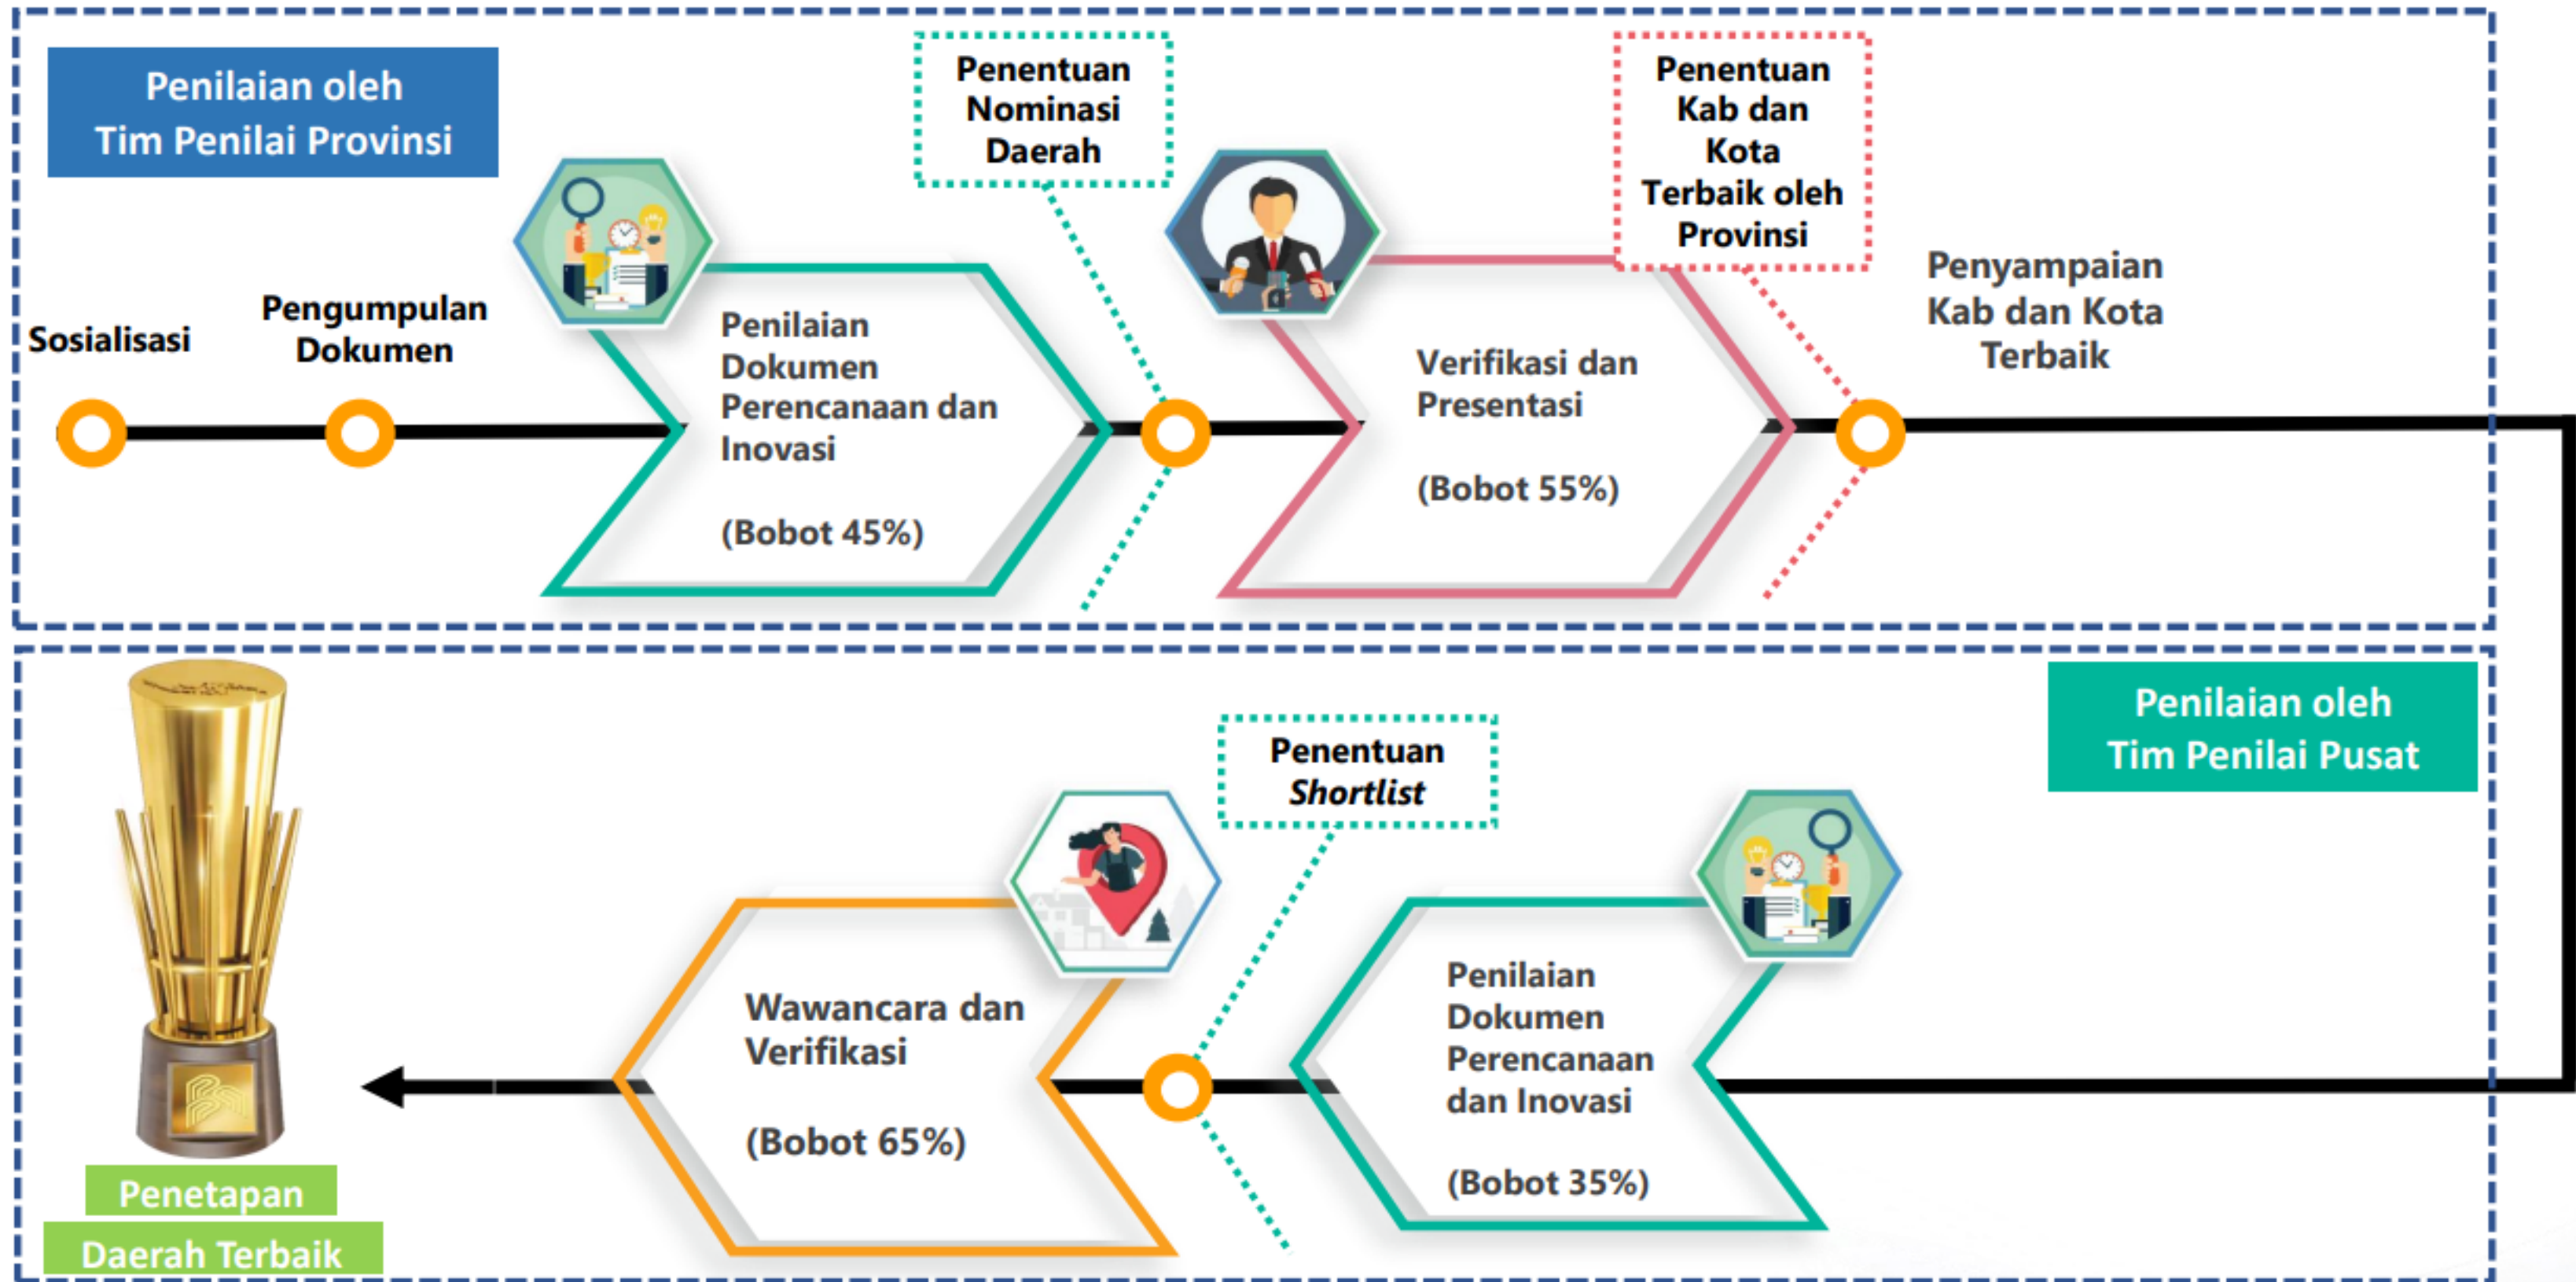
Penilaian oleh Tim Penilai Provinsi

Sosialisasi

Pengumpulan Dokumen

Penilaian Dokumen Perencanaan dan Inovasi

(Bobot 45%)

Penentuan Nominasi Daerah

Verifikasi dan Presentasi

(Bobot 55%)

Penentuan Kab dan Kota Terbaik oleh Provinsi

Penyampaian Kab dan Kota Terbaik

Penilaian oleh Tim Penilai Pusat

Penilaian Dokumen Perencanaan dan Inovasi

(Bobot 35%)

Penentuan *Shortlist*

Wawancara dan Verifikasi

(Bobot 65%)

Penetapan Daerah Terbaik